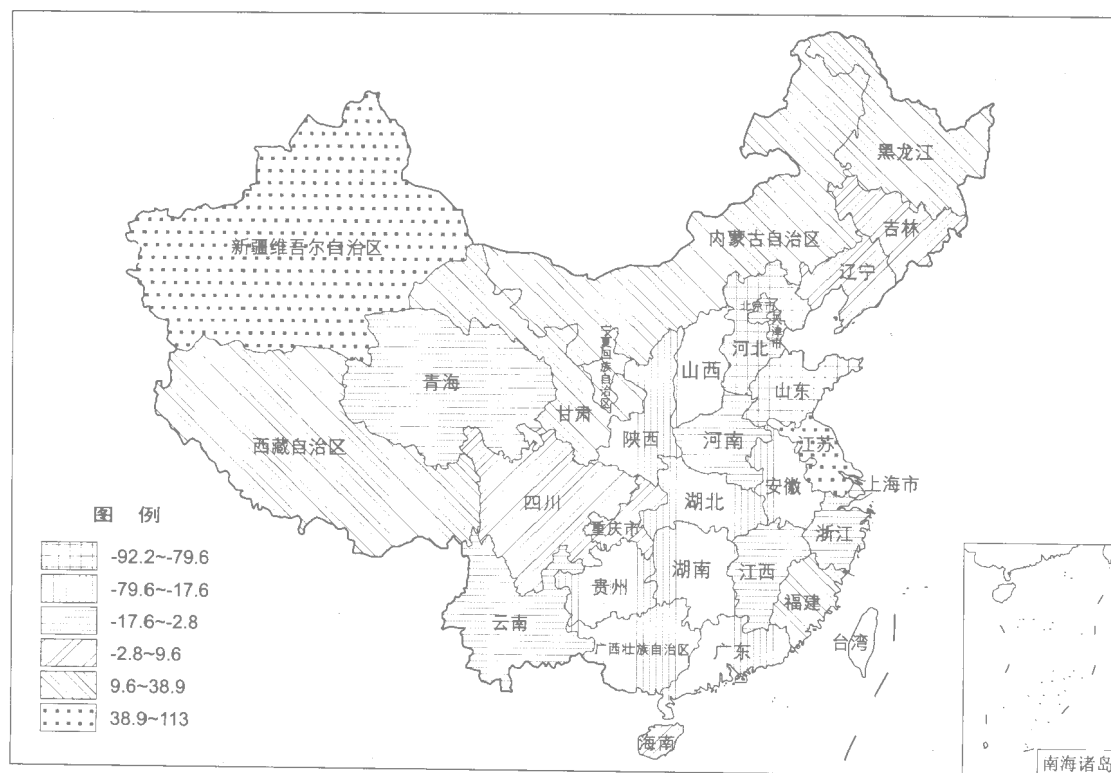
黑龙江

吉林

内蒙古自治区

辽宁

新疆维吾尔自治区

北京市

天津市

宁夏回族自治区

河北

山西

青海

山东

甘肃

陕西

河南

江苏

西藏自治区

上海市

安徽

四川

湖北

重庆市

浙江

图 例

-92.2~-79.6

-79.6~-17.6

-17.6~-2.8

-2.8~9.6

9.6~38.9

38.9~113

湖南

江西

贵州

福建

云南

广西壮族自治区

广东

台湾

海南

南海诸岛